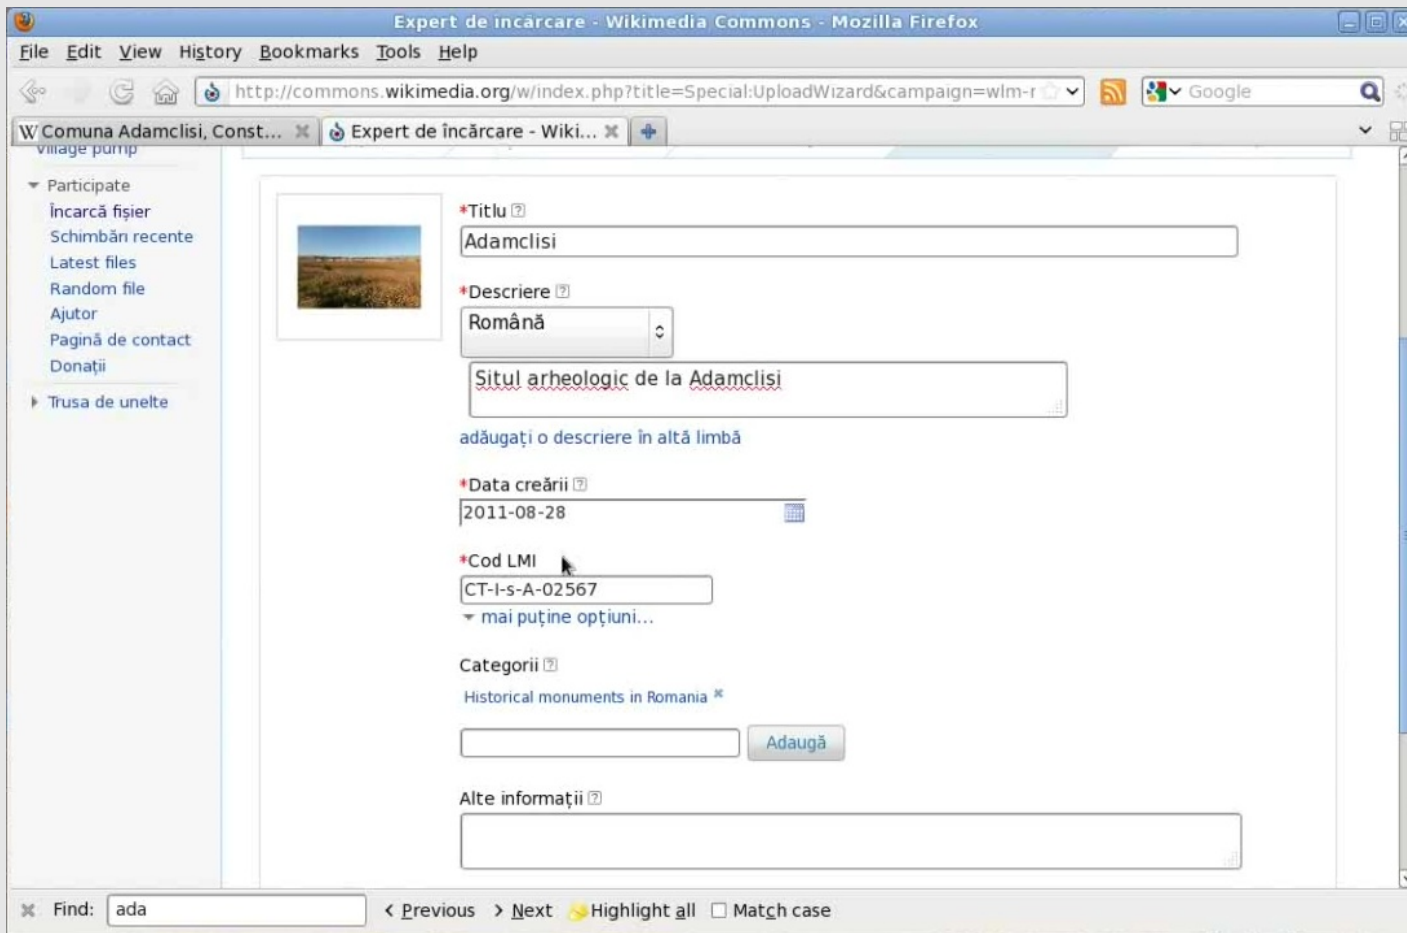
Expert de încărcare - Wikimedia Commons - Mozilla Firefox

File Edit View History Bookmarks Tools Help

http://commons.wikimedia.org/w/index.php?title=Special:UploadWizard&campaign=wlm-r

Google

W Comuna Adamclisi, Const... | Expert de încărcare - Wiki...

Village pump

Participate
Încarcă fișier
Schimbări recente
Latest files
Random file
Ajutor
Pagină de contact
Donații

Trusa de unelte

*Titlu
Adamclisi

*Descriere
Română
Situl arheologic de la Adamclisi

adăugați o descriere în altă limbă

*Data creării
2011-08-28

*Cod LMI
CT-I-s-A-02567
mai puține opțiuni...

Categorii
Historical monuments in Romania

Adaugă

Alte informații

Find: ada  Previous  Next  Highlight all  Match case